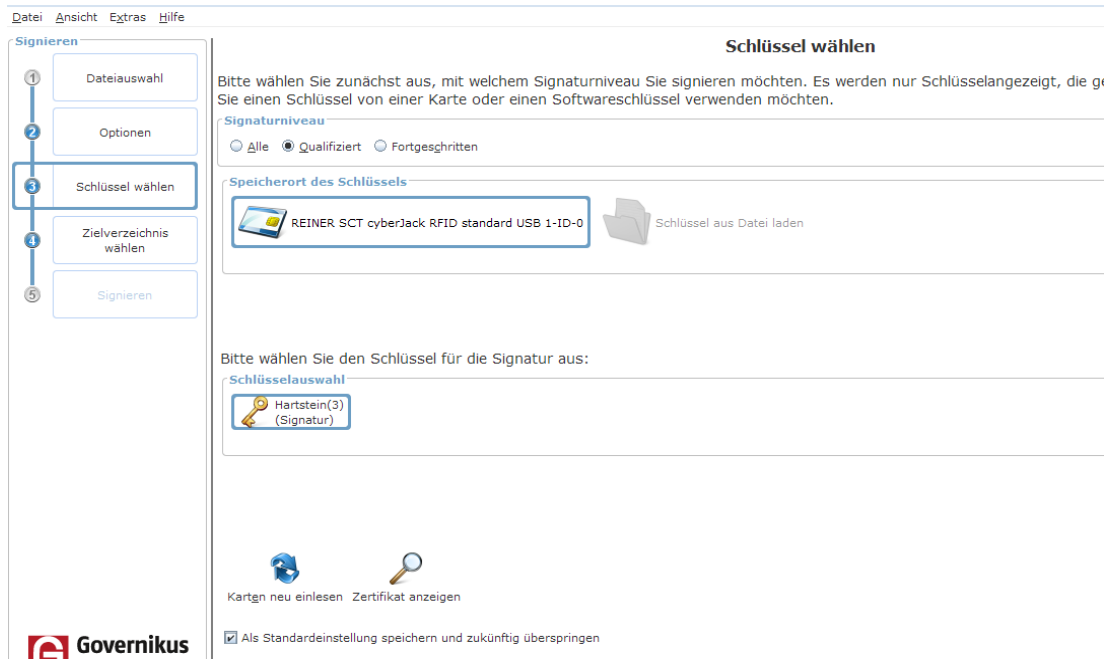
Datei Ansicht Extras Hilfe

Signieren

1 Dateiauswahl

2 Optionen

3 Schlüssel wählen

4 Zielverzeichnis wählen

5 Signieren

Schlüssel wählen

Bitte wählen Sie zunächst aus, mit welchem Signaturniveau Sie signieren möchten. Es werden nur Schlüsselangezeigt, die ge Sie einen Schlüssel von einer Karte oder einen Softwareschlüssel verwenden möchten.

Signaturniveau

Alle Qualifiziert Fortgeschritten

Speicherort des Schlüssels

REINER SCT cyberJack RFID standard USB 1-ID-0

Schlüssel aus Datei laden

Bitte wählen Sie den Schlüssel für die Signatur aus:

Schlüsselauswahl

Hartstein(3) (Signatur)

Karten neu einlesen

Zertifikat anzeigen

Als Standardeinstellung speichern und zukünftig überspringen

Governikus